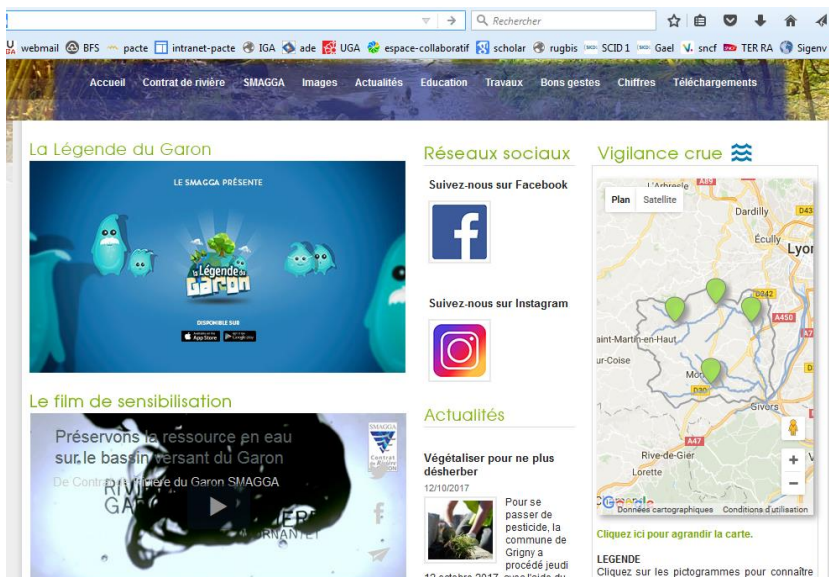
Rechercher

webmail BFS pacte intranet-pacte IGA ade UGA espace-collaboratif scholar rugbis SCID 1 Gael sncf TER RA Sigenv

Accueil Contrat de rivière SMAGGA Images Actualités Education Travaux Bons gestes Chiffres Téléchargements

La Légende du Garon

LE SMAGGA PRÉSENTE

La Légende du Garon

DISPONIBLE SUR

App Store Google play

Le film de sensibilisation

Préservons la ressource en eau sur le bassin versant du Garon

De Contrat de rivière du Garon SMAGGA

SMAGGA

Réseaux sociaux

Suivez-nous sur Facebook

Suivez-nous sur Instagram

Actualités

Végétaliser pour ne plus désherber

12/10/2017

Pour se passer de pesticide, la commune de Grigny a procédé jeudi 12 octobre 2017 avec l'aide du

Vigilance crue

Plan Satellite

L'Arbresle A89 Dardilly D43 Écully Lyon D342 A450 aint-Martin-en-Haut ur-Coise Mor D30 Givors A47 Rive-de-Gier Lorette

Données cartographiques Conditions d'utilisation

Cliquez ici pour agrandir la carte.

LEGENDE

Cliquez sur les pictogrammes pour connaître